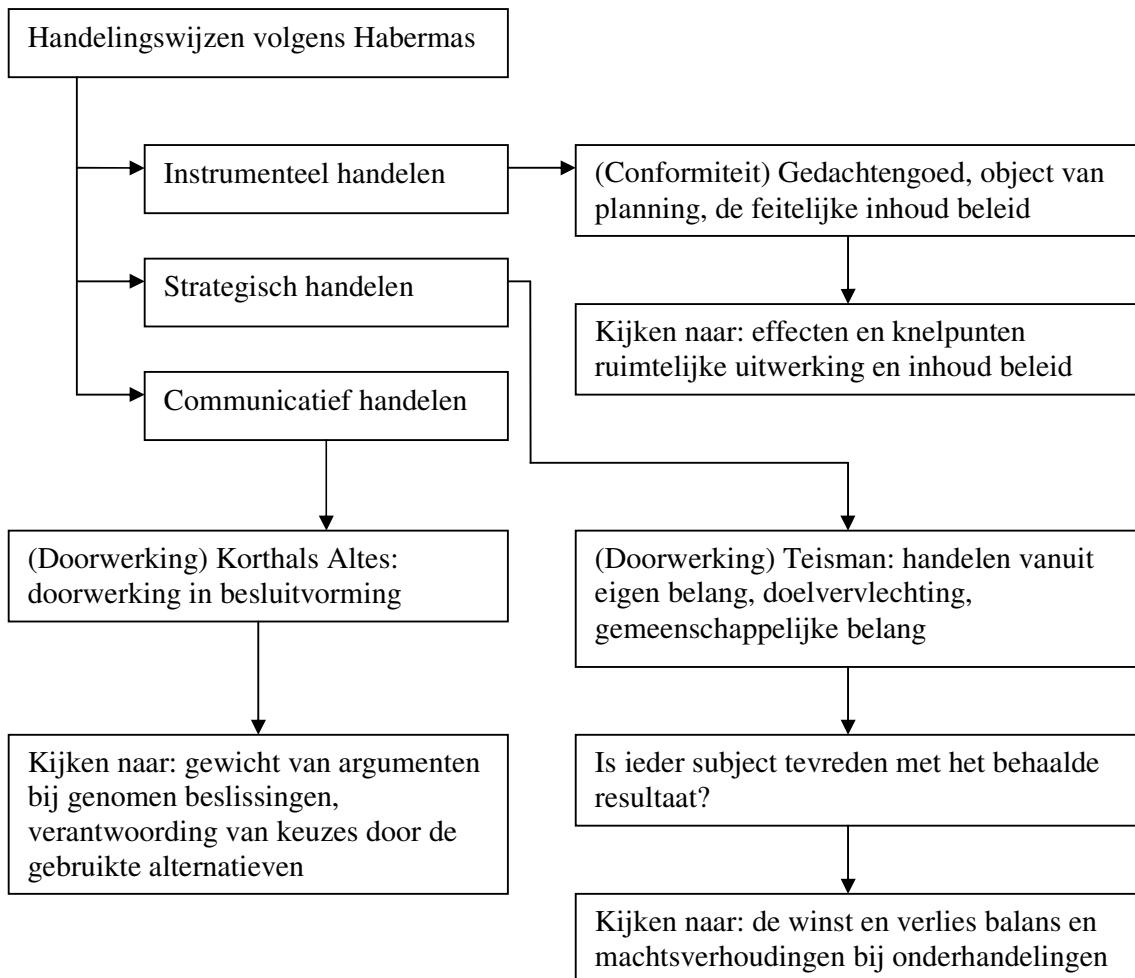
Handelingswijzen volgens Habermas

Instrumenteel handelen

(Conformiteit) Gedachtengoed, object van planning, de feitelijke inhoud beleid

Strategisch handelen

Kijken naar: effecten en knelpunten ruimtelijke uitwerking en inhoud beleid

Communicatief handelen

(Doorwerking) Korthals Altes: doorwerking in besluitvorming

(Doorwerking) Teisman: handelen vanuit eigen belang, doelvervlechting, gemeenschappelijke belang

Kijken naar: gewicht van argumenten bij genomen beslissingen, verantwoording van keuzes door de gebruikte alternatieven

Is ieder subject tevreden met het behaalde resultaat?

Kijken naar: de winst en verlies balans en machtsverhoudingen bij onderhandelingen